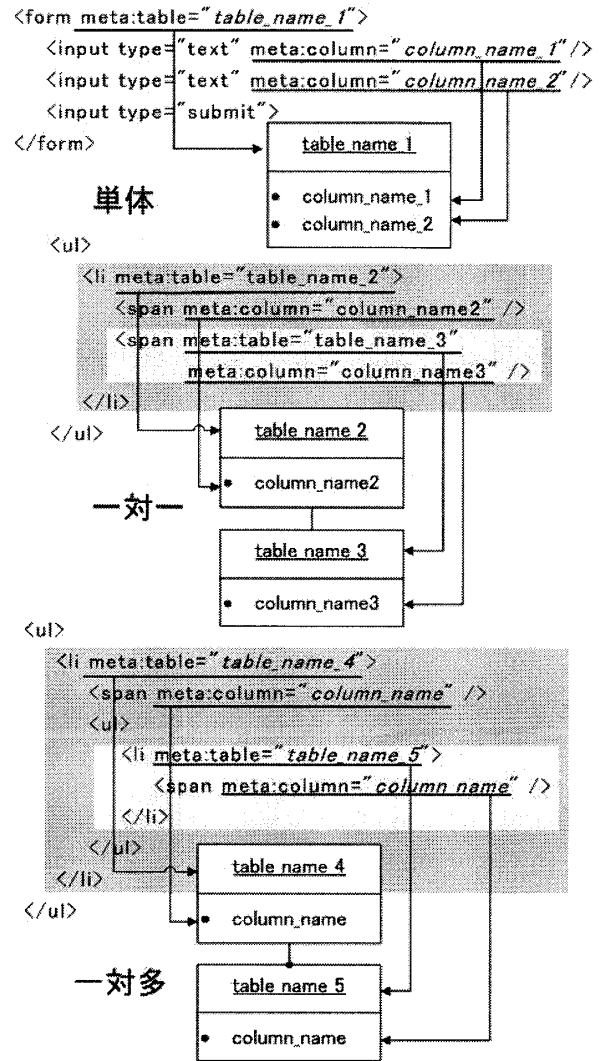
<form meta:table="table_name_1">
<input type="text" meta:column="column_name_1" />
<input type="text" meta:column="column_name_2" />
<input type="submit">
</form>

table name 1

- column_name_1
- column_name_2

単体

<ul>
<li meta:table="table_name_2">
<span meta:column="column_name2" />
<span meta:table="table_name_3"
meta:column="column_name3" />
</li>
</ul>

table name 2

- column_name2

一対一

table name 3

- column_name3

<ul>
<li meta:table="table_name_4">
<span meta:column="column_name" />
<ul>
<li meta:table="table_name_5">
<span meta:column="column_name" />
</li>
</ul>
</li>
</ul>

table name 4

- column_name

一対多

table name 5

- column_name